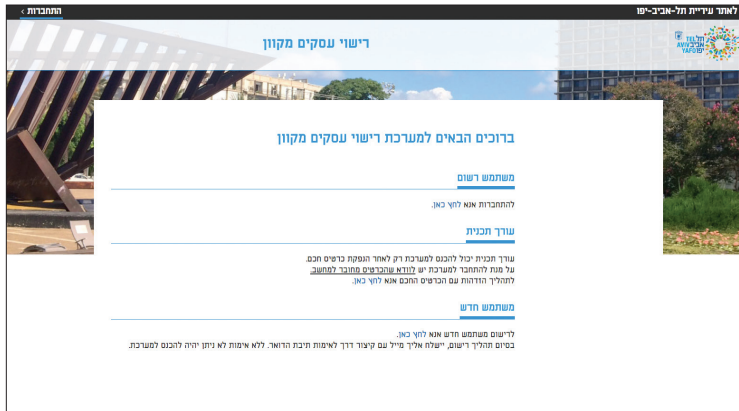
לאתר עיריית תל-אביב-יפו

התחברות ›

TEL AVIV YAFO
תל אביב יפו

רישוי עסקים מקוון

ברוכים הבאים למערכת רישוי עסקים מקוון

משתמש רשום

להתחברות אנא לחץ כאן.

עורך תכנית

עורך תכנית יכול להכנס למערכת רק לאחר הנפקת כרטיס חכם.
על מנת להתחבר למערכת יש לוודא שהכרטיס מחובר למחשב.
לתהליך הזדהות עם הכרטיס החכם אנא לחץ כאן.

משתמש חדש

לרישום משתמש חדש אנא לחץ כאן.
בסיום תהליך רישום, יישלח אליך מייל עם קישור דרך לאימות תיבת הדואר. ללא אימות לא ניתן יהיה להכנס למערכת.